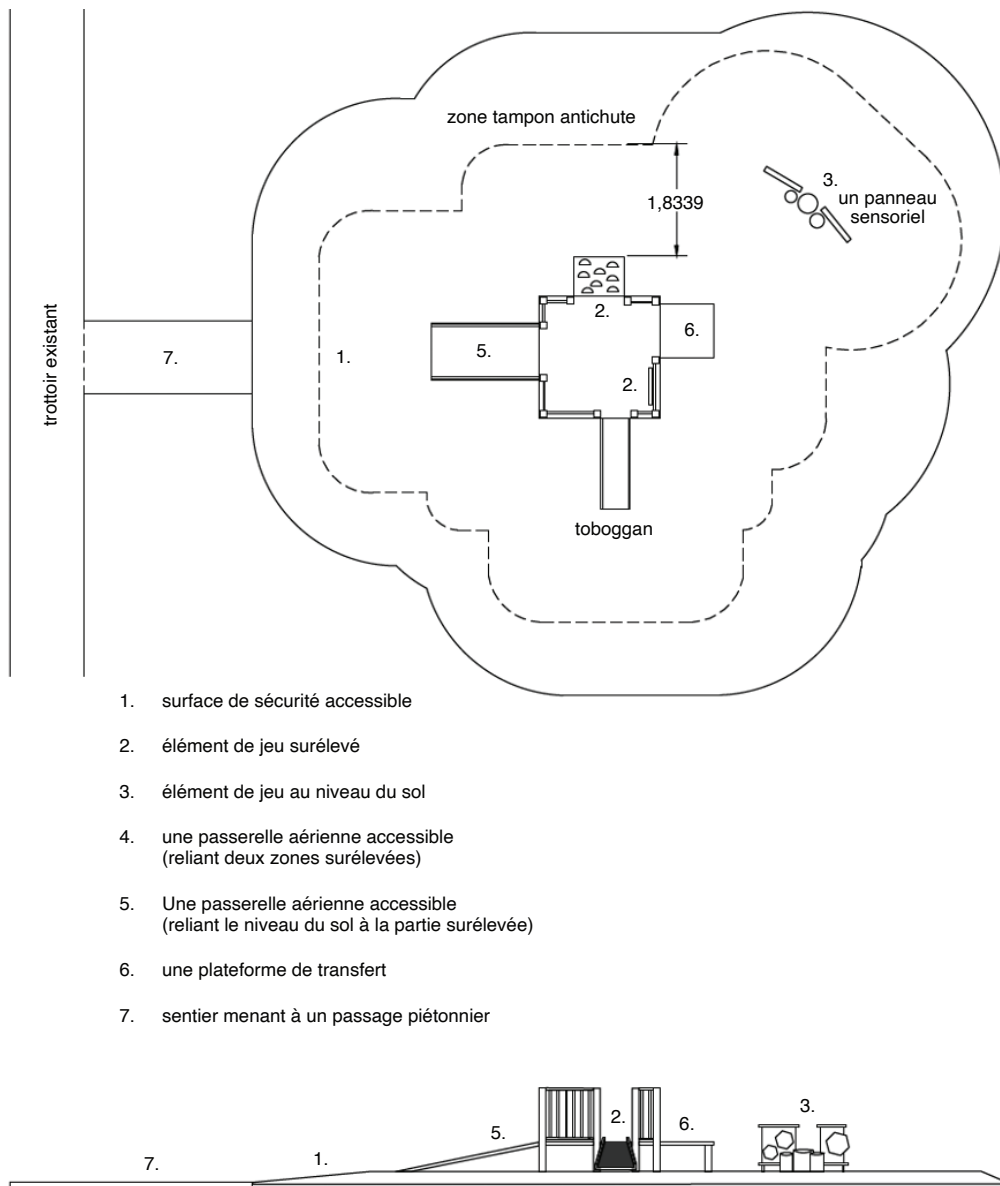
zone tampon antichute

1,8339

3.
un panneau sensoriel

trottoir existant

7.

1.

5.

2.

6.

2.

toboggan

1. surface de sécurité accessible

2. élément de jeu surélevé

3. élément de jeu au niveau du sol

4. une passerelle aérienne accessible (reliant deux zones surélevées)

5. Une passerelle aérienne accessible (reliant le niveau du sol à la partie surélevée)

6. une plateforme de transfert

7. sentier menant à un passage piétonnier

7.

1.

5.

2.

6.

3.